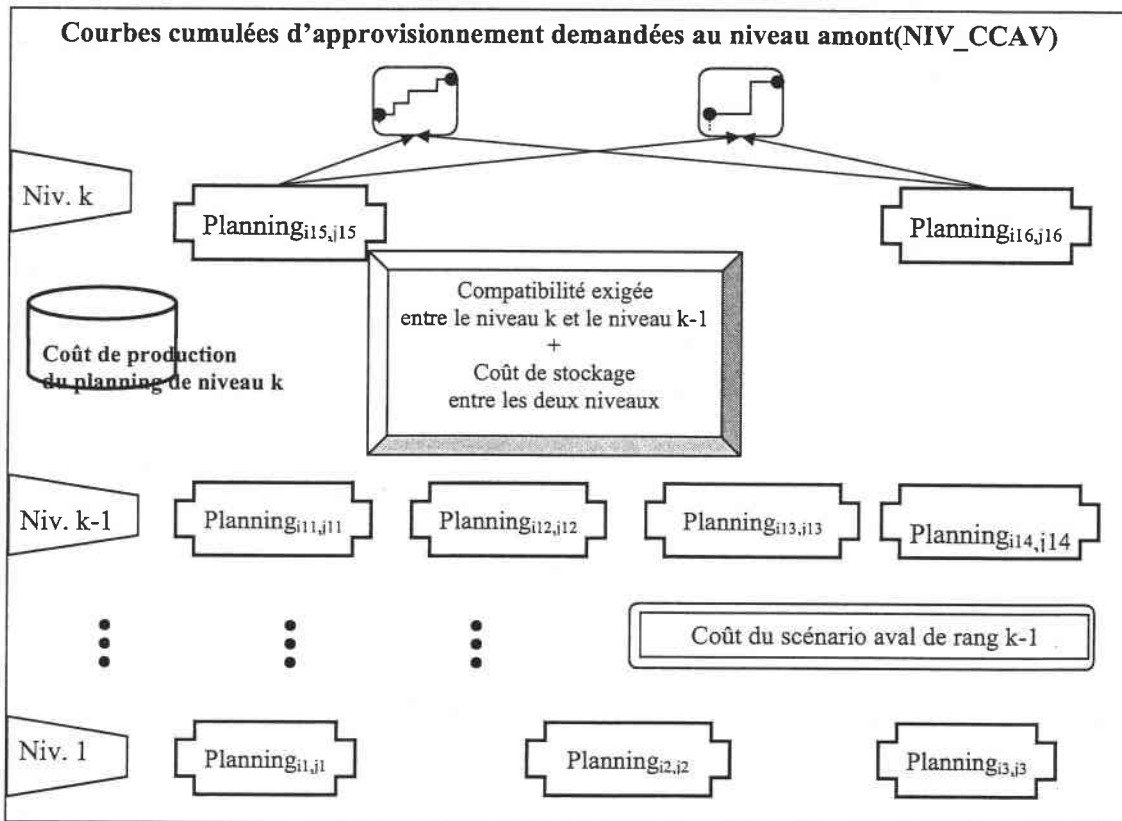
Courbes cumulées d'approvisionnement demandées au niveau amont(NIV_CCAV)

Niv. k

Planning$_{i15,j15}$

Planning$_{i16,j16}$

Coût de production du planning de niveau k

Compatibilité exigée entre le niveau k et le niveau k-1 + Coût de stockage entre les deux niveaux

Niv. k-1

Planning$_{i11,j11}$

Planning$_{i12,j12}$

Planning$_{i13,j13}$

Planning$_{i14,j14}$

Coût du scénario aval de rang k-1

Niv. 1

Planning$_{i1,j1}$

Planning$_{i2,j2}$

Planning$_{i3,j3}$